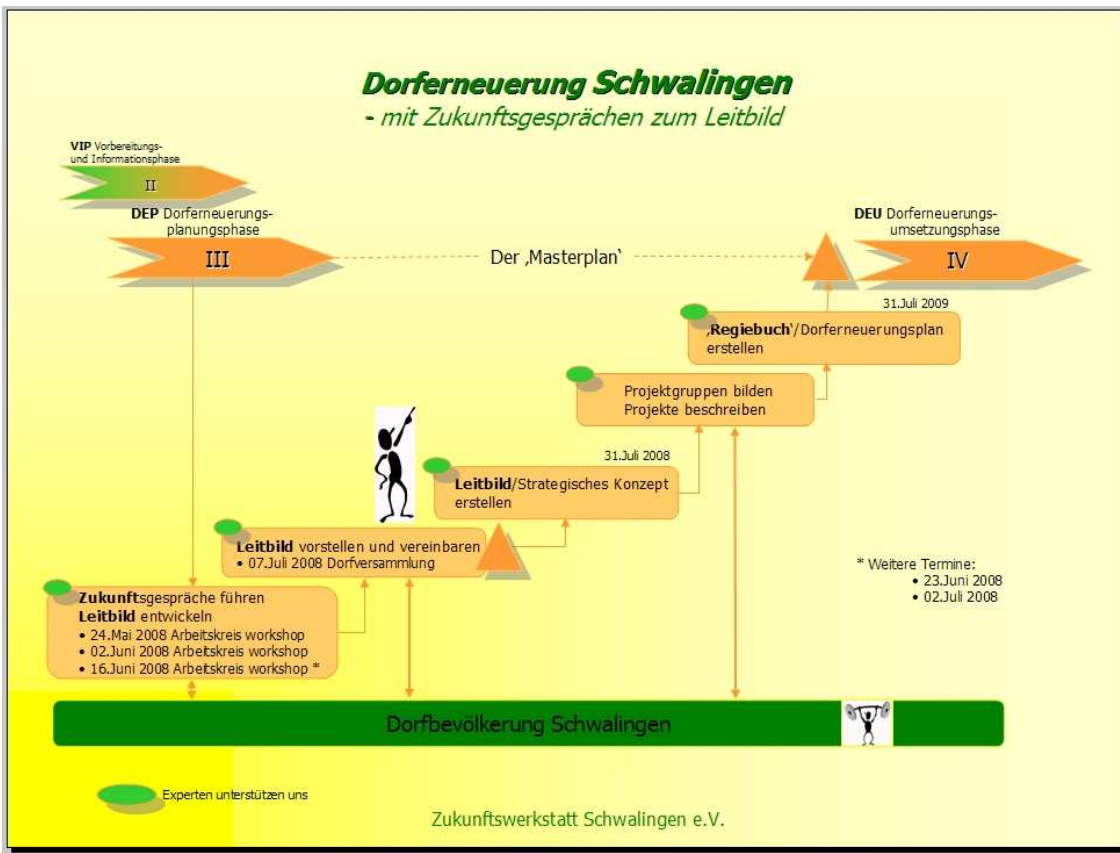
Dorferneuerung Schwalingen
- mit Zukunftsgesprächen zum Leitbild

VIP Vorbereitungs- und Informationsphase

II

DEP Dorferneuerungs-planungsphase

III

Der ‚Masterplan'

DEU Dorferneuerungs-umsetzungsphase

IV

31.Juli 2009

‚Regiebuch'/Dorferneuerungsplan erstellen

Projektgruppen bilden
Projekte beschreiben

31.Juli 2008

Leitbild/Strategisches Konzept erstellen

Leitbild vorstellen und vereinbaren
• 07.Juli 2008 Dorfversammlung

Zukunftsgespräche führen
Leitbild entwickeln
• 24.Mai 2008 Arbeitskreis workshop
• 02.Juni 2008 Arbeitskreis workshop
• 16.Juni 2008 Arbeitskreis workshop *

* Weitere Termine:
• 23.Juni 2008
• 02.Juli 2008

Dorfbevölkerung Schwalingen

Experten unterstützen uns

Zukunftswerkstatt Schwalingen e.V.